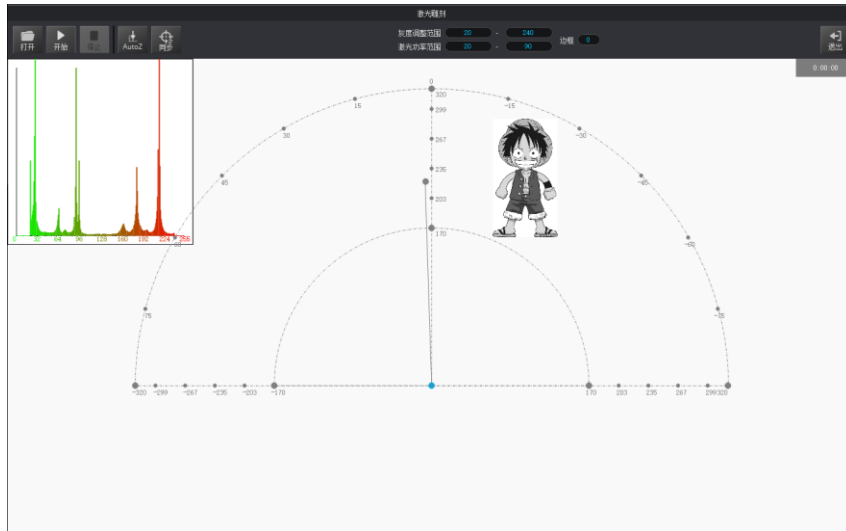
激光雕刻

打开 开始 停止 AutoZ 同步

灰度调整范围 20 - 240
激光功率范围 20 - 90
边框 0

退出

0:00:00

0 32 64 96 128 160 192 224 256

0
320
299
267
235
203
170

15
30
45
60
75

-15
-30
-45
-60
-75

-320 -299 -267 -235 -203 -170 170 203 235 267 299 320